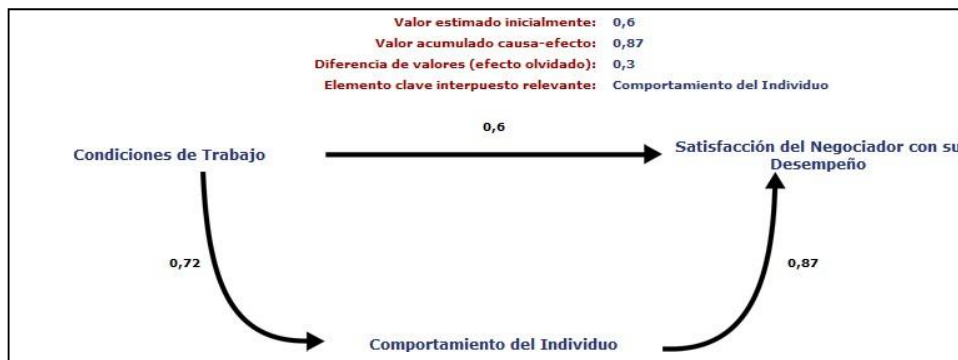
Valor estimado inicialmente: 0,6
Valor acumulado causa-efecto: 0,87
Diferencia de valores (efecto olvidado): 0,3
Elemento clave interpuesto relevante: Comportamiento del Individuo

Condiciones de Trabajo

0,6

Satisfacción del Negociador con su Desempeño

0,72

0,87

Comportamiento del Individuo